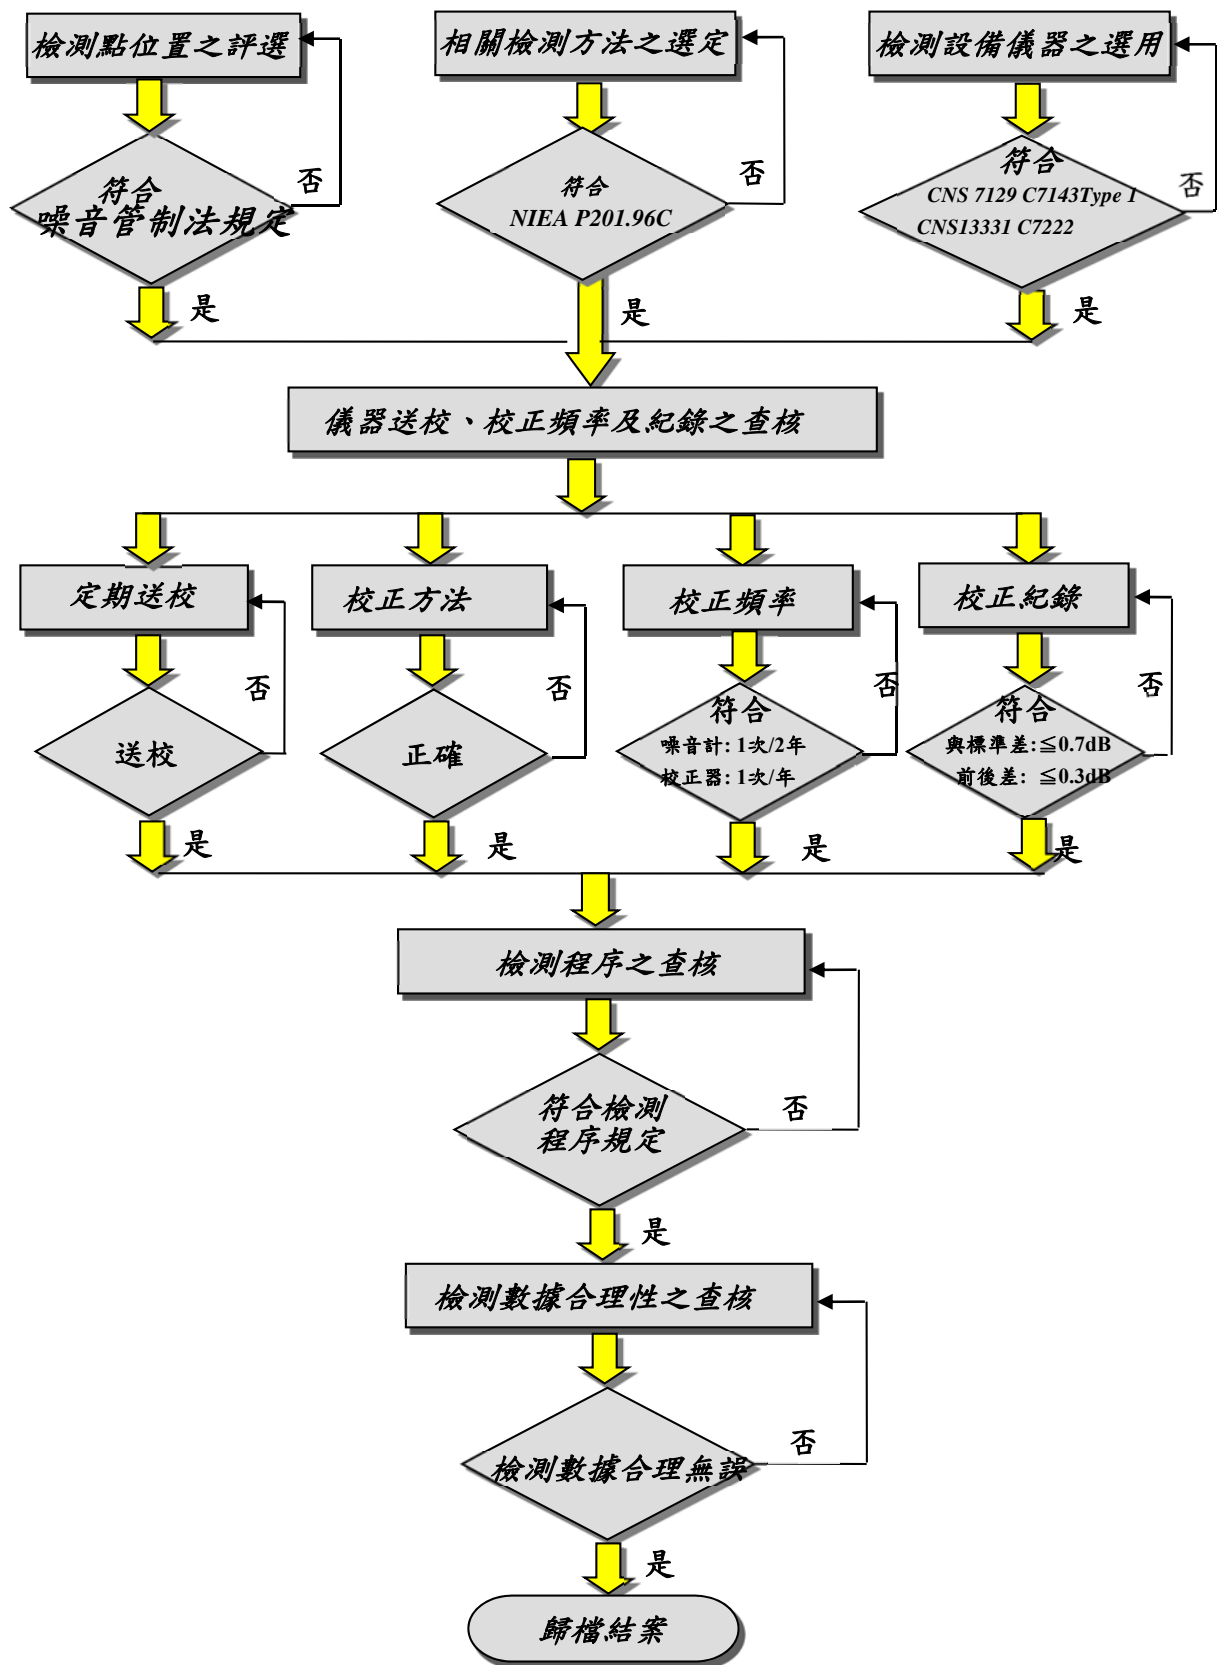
檢測點位置之評選

符合
噪音管制法規定

否

是

相關檢測方法之選定

符合
NIEA P201.96C

否

是

檢測設備儀器之選用

符合
CNS 7129 C7143Type 1
CNS13331 C7222

否

是

儀器送校、校正頻率及紀錄之查核

定期送校

送校

否

是

校正方法

正確

否

是

校正頻率

符合
噪音計: 1次/2年
校正器: 1次/年

否

是

校正紀錄

符合
與標準差: ≦0.7dB
前後差: ≦0.3dB

否

是

檢測程序之查核

符合檢測
程序規定

否

是

檢測數據合理性之查核

檢測數據合理無誤

否

是

歸檔結案